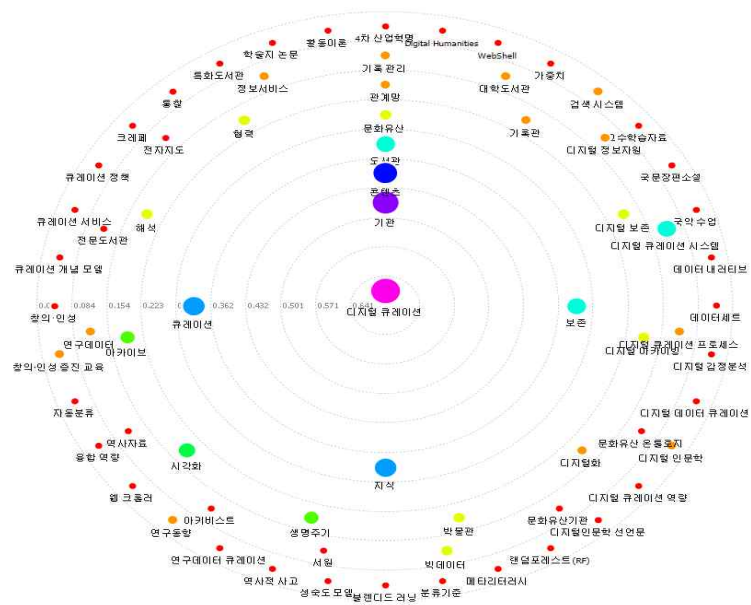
활동이론
4차 산업혁명
Digital Humanities
학술지 논문
WebShell
특화도서관
기록관리
가중치
통합
정보서비스
대학도서관
검색 시스템
관계망
크레페
협력
문화유산
기록관
교수학습자료
전자지도
디지털 정보자원
도서관
큐레이션 정책
콘텐츠
국문장편소설
기관
국악 수업
큐레이션 서비스
해석
디지털 보존
전문도서관
디지털 큐레이션 시스템
큐레이션 개념 모델
데이터 내러티브
0.0
0.084
0.154
0.223
0.362
0.432
0.501
0.571
0.641
창의·인성
큐레이션
디지털 큐레이션
보존
데이터세트
연구데이터
디지털 큐레이션 프로세스
아카이브
디지털 아카이빙
창의·인성증진 교육
디지털 감정분석
자동분류
디지털 데이터 큐레이션
역사자료
문화유산 온톨로지
융합 역량
시각화
디지털 인문학
디지털화
지식
웹 크롤러
디지털 큐레이션 역량
아카비스트
문화유산기관
생명주기
박물관
연구동향
디지털인문학 선언문
연구데이터 큐레이션
서원
빅데이터
핸덜포레스트(RF)
역사적 사고
메타리터러시
성숙도 모델
블렌디드 러닝
분류기준